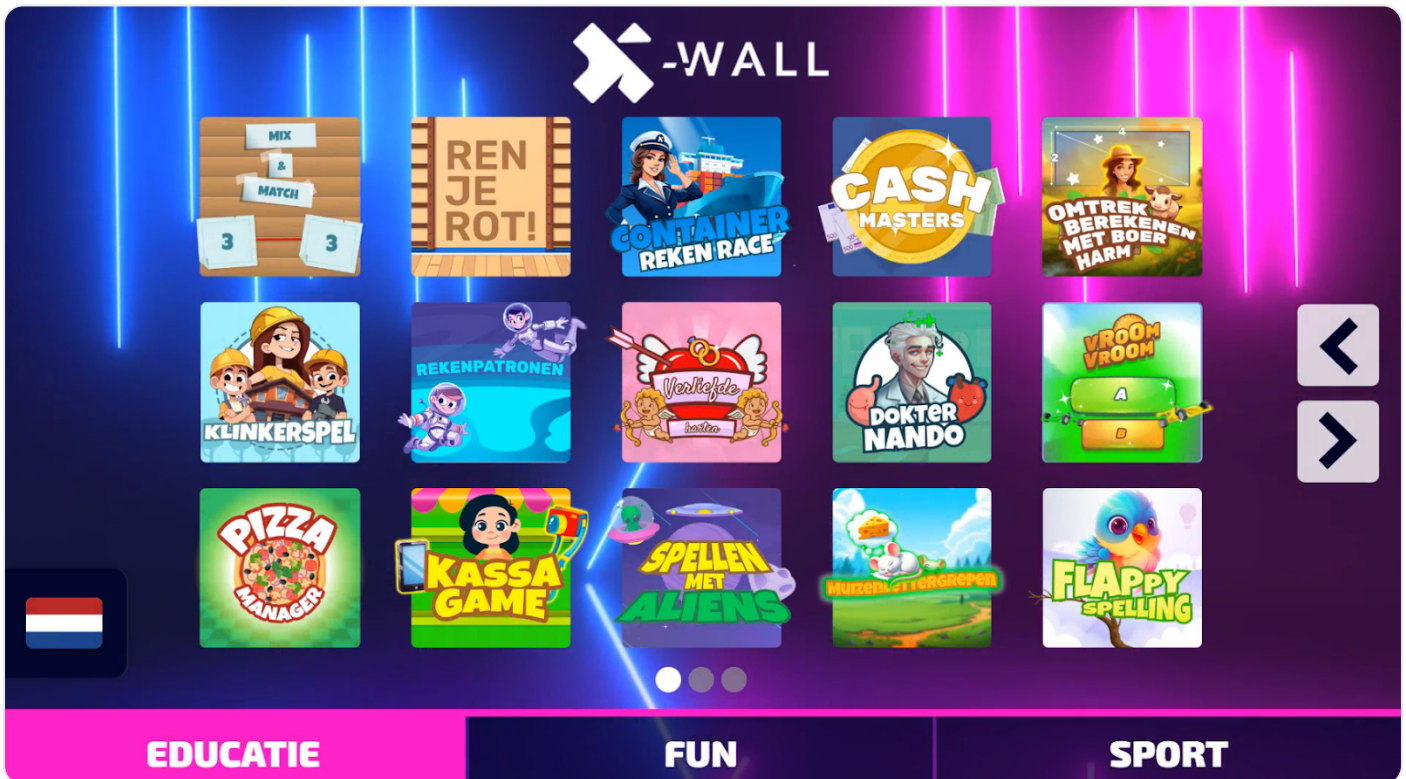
X-WALL

MIX & MATCH 3 3

REN JE ROT!

CONTAINER REKEN RACE

CASH MASTERS

OMTREK BEREKENEN MET BOER HARM

KLINKERSPEL

REKENPATRONEN

Verliefde harten

DOKTER NANDO

VROOM VROOM A B

PIZZA MANAGER

KASSA GAME

SPELLEN MET ALIENS

MUIZENLETTERGREPEN

FLAPPY SPELLING

<
>

EDUCATIE
FUN
SPORT